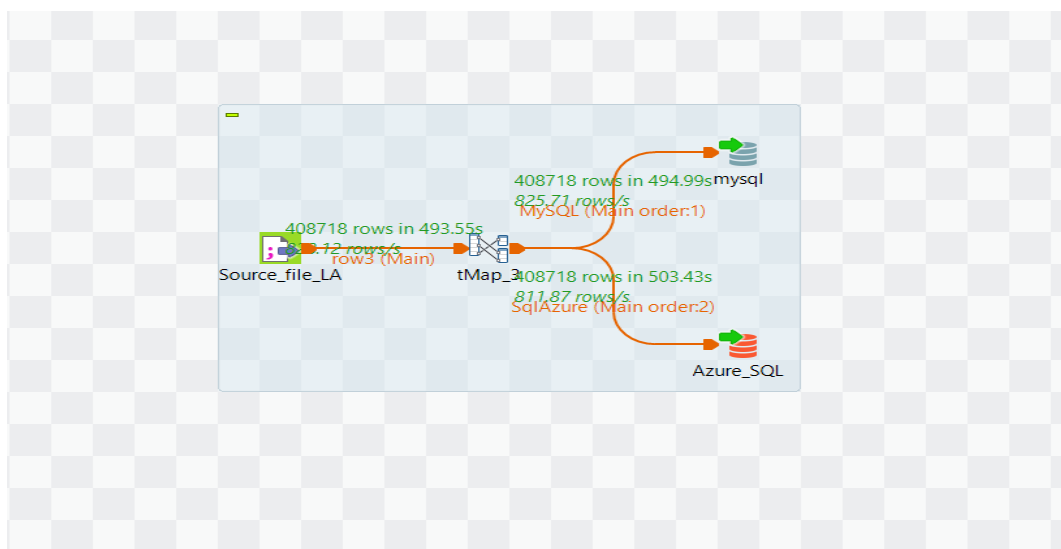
408718 rows in 494.99s
825.71 rows/s
MySQL (Main order:1)

mysql

408718 rows in 493.55s
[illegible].12 rows/s
row3 (Main)

Source_file_LA

tMap_3

408718 rows in 503.43s
811.87 rows/s
SqlAzure (Main order:2)

Azure_SQL